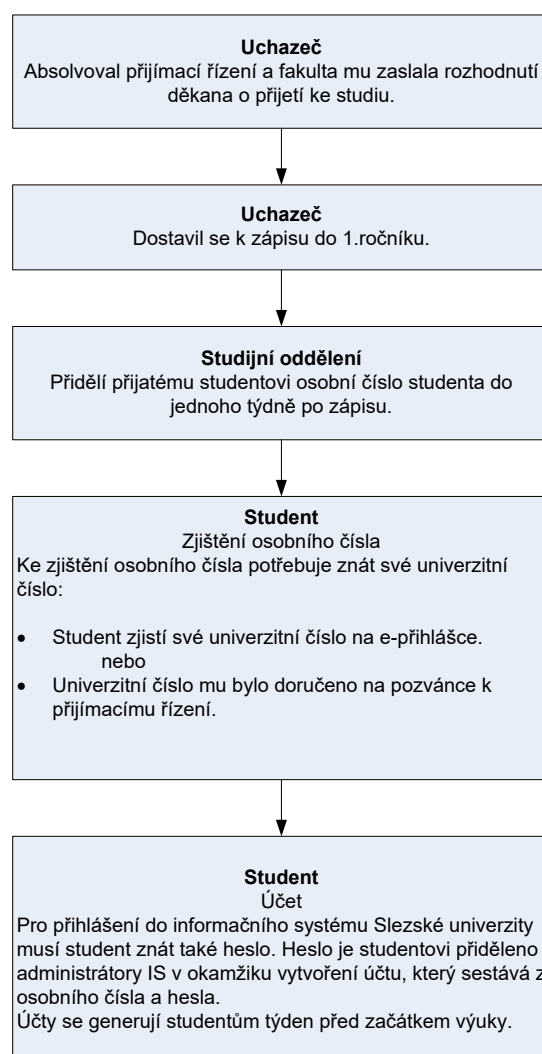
**Uchazeč**
Absolvoval přijímací řízení a fakulta mu zaslala rozhodnutí děkana o přijetí ke studiu.

**Uchazeč**
Dostavil se k zápisu do 1.ročníku.

**Studijní oddělení**
Přidělí přijatému studentovi osobní číslo studenta do jednoho týdně po zápisu.

**Student**
Zjištění osobního čísla
Ke zjištění osobního čísla potřebuje znát své univerzitní číslo:

- Student zjistí své univerzitní číslo na e-přihlášce.
nebo
- Univerzitní číslo mu bylo doručeno na pozvánce k přijímacímu řízení.

**Student**
Účet
Pro přihlášení do informačního systému Slezské univerzity musí student znát také heslo. Heslo je studentovi přiděleno administrátory IS v okamžiku vytvoření účtu, který sestává z osobního čísla a hesla.
Účty se generují studentům týden před začátkem výuky.